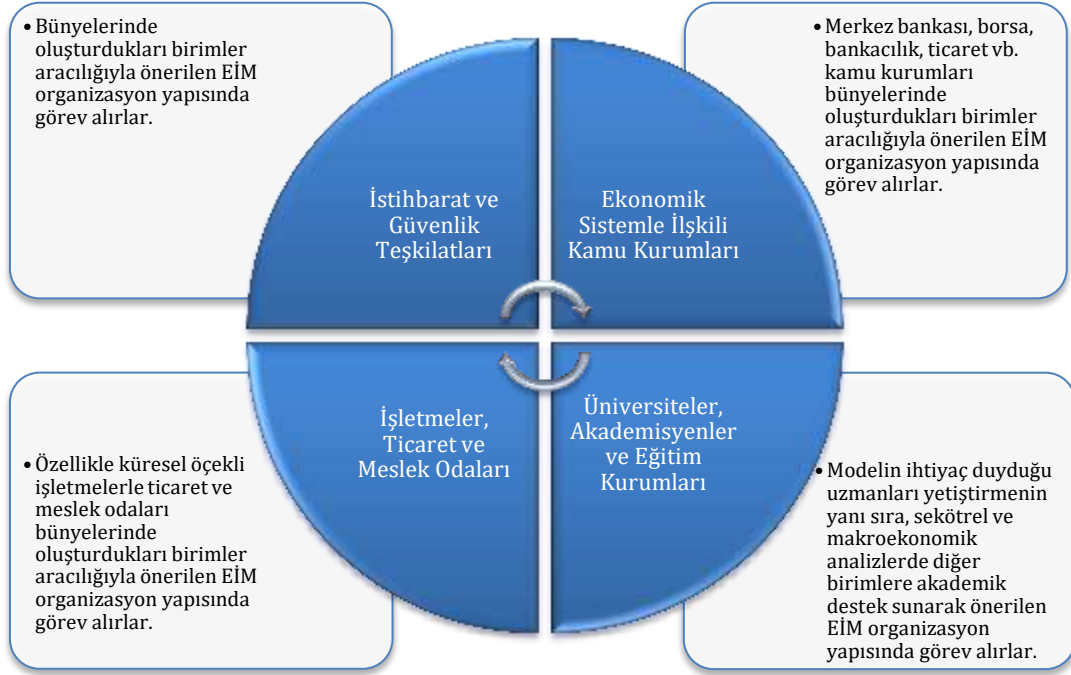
• Bünyelerinde oluşturdukları birimler aracılığıyla önerilen EİM organizasyon yapısında görev alırlar.

• Merkez bankası, borsa, bankacılık, ticaret vb. kamu kurumları bünyelerinde oluşturdukları birimler aracılığıyla önerilen EİM organizasyon yapısında görev alırlar.

İstihbarat ve Güvenlik Teşkilatları

Ekonomik Sistemle İlşkili Kamu Kurumları

İşletmeler, Ticaret ve Meslek Odaları

Üniversiteler, Akademisyenler ve Eğitim Kurumları

• Özellikle küresel öçekli işletmelerle ticaret ve meslek odaları bünyelerinde oluşturdukları birimler aracılığıyla önerilen EİM organizasyon yapısında görev alırlar.

• Modelin ihtiyaç duyduğu uzmanları yetiştirmenin yanı sıra, sekötrel ve makroekonomik analizlerde diğer birimlere akademik destek sunarak önerilen EİM organizasyon yapısında görev alırlar.